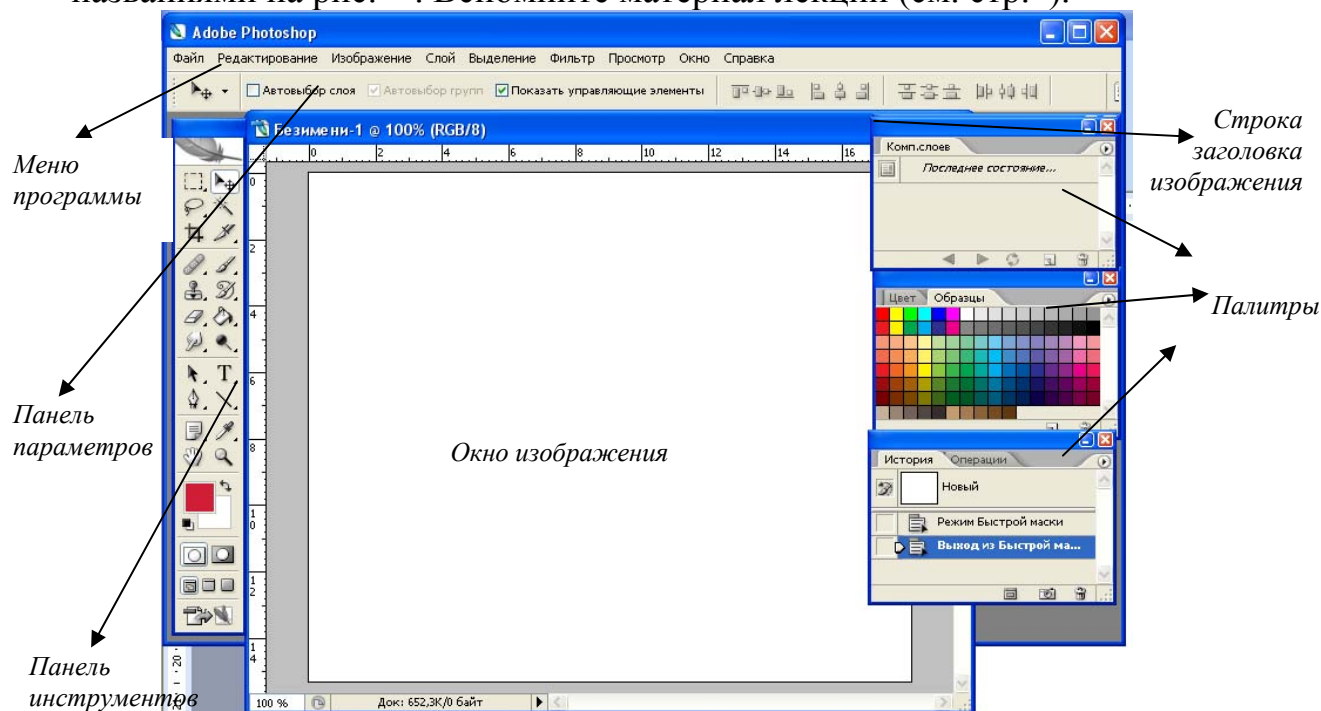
названиями на рис. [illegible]. Вспомните материал лекции (см. стр. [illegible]).

Adobe Photoshop

Файл Редактирование Изображение Слой Выделение Фильтр Просмотр Окно Справка

Автовыбор слоя Автовыбор групп Показать управляющие элементы

Безимени-1 @ 100% (RGB/8)

0 2 4 6 8 10 12 14 16

0 2 4 6 8 10 12 14

Комп.слоев

Последнее состояние...

Цвет Образцы

История Операции

Новый

Режим Быстрой маски

Выход из Быстрой ма...

100 % Док: 652,3K/0 байт

Меню программы

Панель параметров

Панель инструментов

Окно изображения

Строка заголовка изображения

Палитры